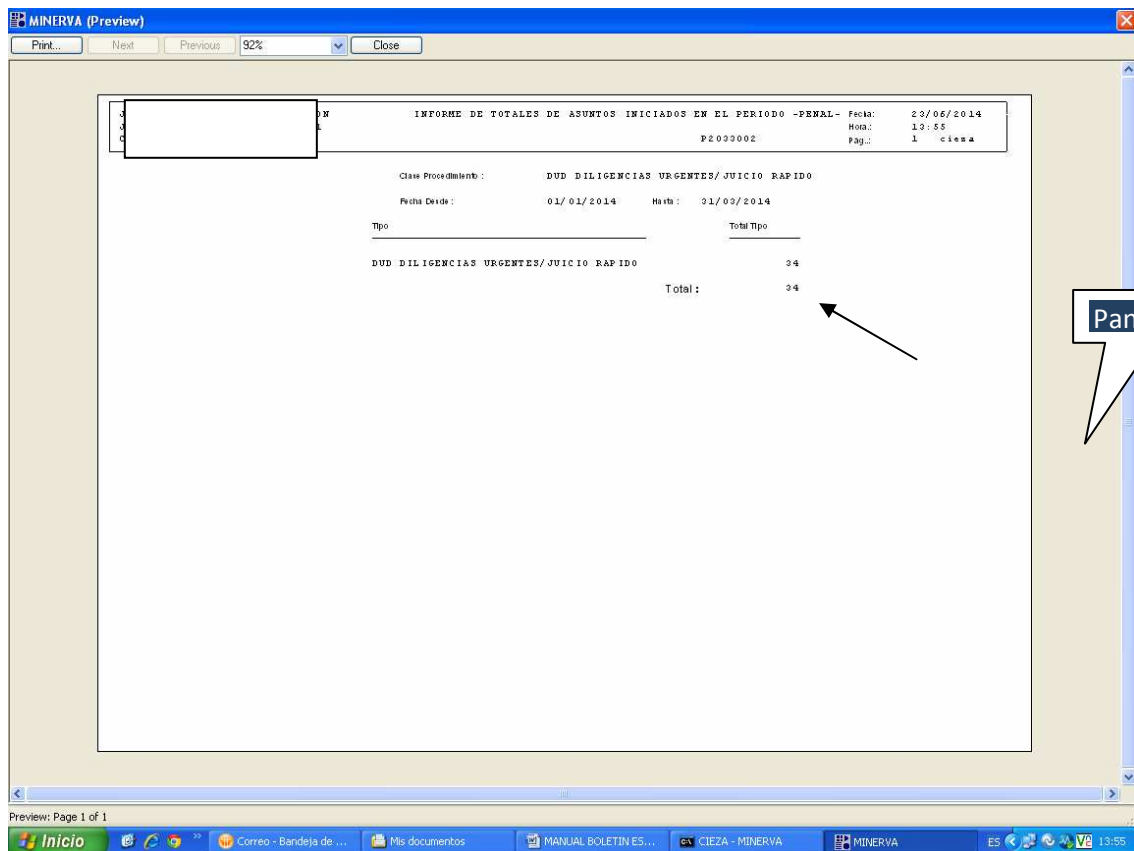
MINERVA (Preview)

Print... Next Previous 92% Close

J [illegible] N
S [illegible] 1
C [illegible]

INFORME DE TOTALES DE ASUNTOS INICIADOS EN EL PERIODO -PENAL-

P2033002

Fecha: 23/06/2014
Hora.: 13:55
Pag.: 1 cieza

Clase Procedimiento : DUD DILIGENCIAS URGENTES/JUICIO RAPIDO

Fecha Desde : 01/01/2014 Hasta : 31/03/2014

Tipo

Total Tipo

DUD DILIGENCIAS URGENTES/JUICIO RAPIDO 34

Total : 34

Pan

Preview: Page 1 of 1

Inicio | Correo - Bandeja de ... | Mis documentos | MANUAL BOLETIN ES... | CIEZA - MINERVA | MINERVA | ES 13:55